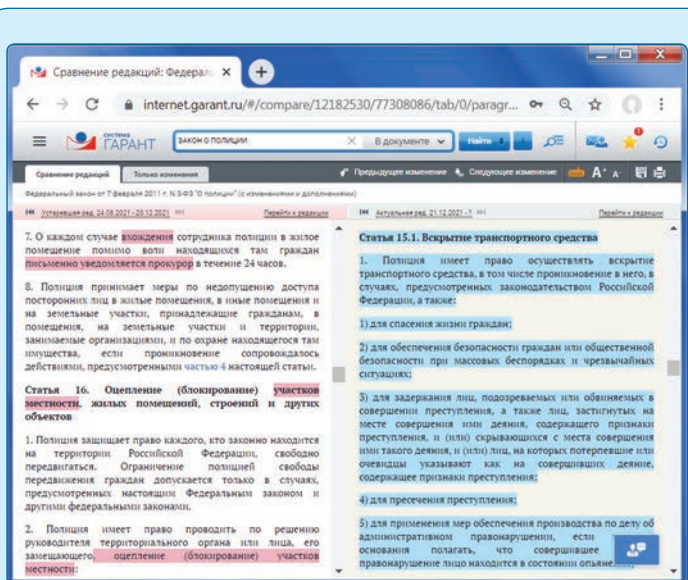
Сравнение редакций: Федерал ×

internet.garant.ru/#/compare/12182530/77308086/tab/0/paragr...

система ГАРАНТ

закон о полиции

В документе

Найти

Сравнение редакций

Только изменения

Предыдущее изменение

Следующее изменение

Федеральный закон от 7 февраля 2011 г. N 3-ФЗ "О полиции" (с изменениями и дополнениями)

Утратившая ред. 24.08.2021 - 20.12.2021

Перейти к редакции

Актуальная ред. 21.12.2021 - ?

Перейти к редакции

7. О каждом случае вхождения сотрудника полиции в жилое помещение помимо воли находящихся там граждан письменно уведомляется прокурор в течение 24 часов.

8. Полиция принимает меры по недопущению доступа посторонних лиц в жилые помещения, в иные помещения и на земельные участки, принадлежащие гражданам, в помещения, на земельные участки и территории, занимаемые организациями, и по охране находящегося там имущества, если проникновение сопровождалось действиями, предусмотренными частью 4 настоящей статьи.

Статья 16. Оцепление (блокирование) участков местности, жилых помещений, строений и других объектов

1. Полиция защищает право каждого, кто законно находится на территории Российской Федерации, свободно передвигаться. Ограничение полицией свободы передвижения граждан допускается только в случаях, предусмотренных настоящим Федеральным законом и другими федеральными законами.

2. Полиция имеет право проводить по решению руководителя территориального органа или лица, его замещающего, оцепление (блокирование) участков местности:

Статья 15.1. Вскрытие транспортного средства

1. Полиция имеет право осуществлять вскрытие транспортного средства, в том числе проникновение в него, в случаях, предусмотренных законодательством Российской Федерации, а также:

1) для спасения жизни граждан;

2) для обеспечения безопасности граждан или общественной безопасности при массовых беспорядках и чрезвычайных ситуациях;

3) для задержания лиц, подозреваемых или обвиняемых в совершении преступления, а также лиц, застигнутых на месте совершения ими деяния, содержащего признаки преступления, и (или) скрывающихся с места совершения ими такого деяния, и (или) лиц, на которых потерпевшие или очевидцы указывают как на совершивших деяние, содержащее признаки преступления;

4) для пресечения преступления;

5) для применения мер обеспечения производства по делу об административном правонарушении, если есть основания полагать, что совершившее правонарушение лицо находится в состоянии опьяне...